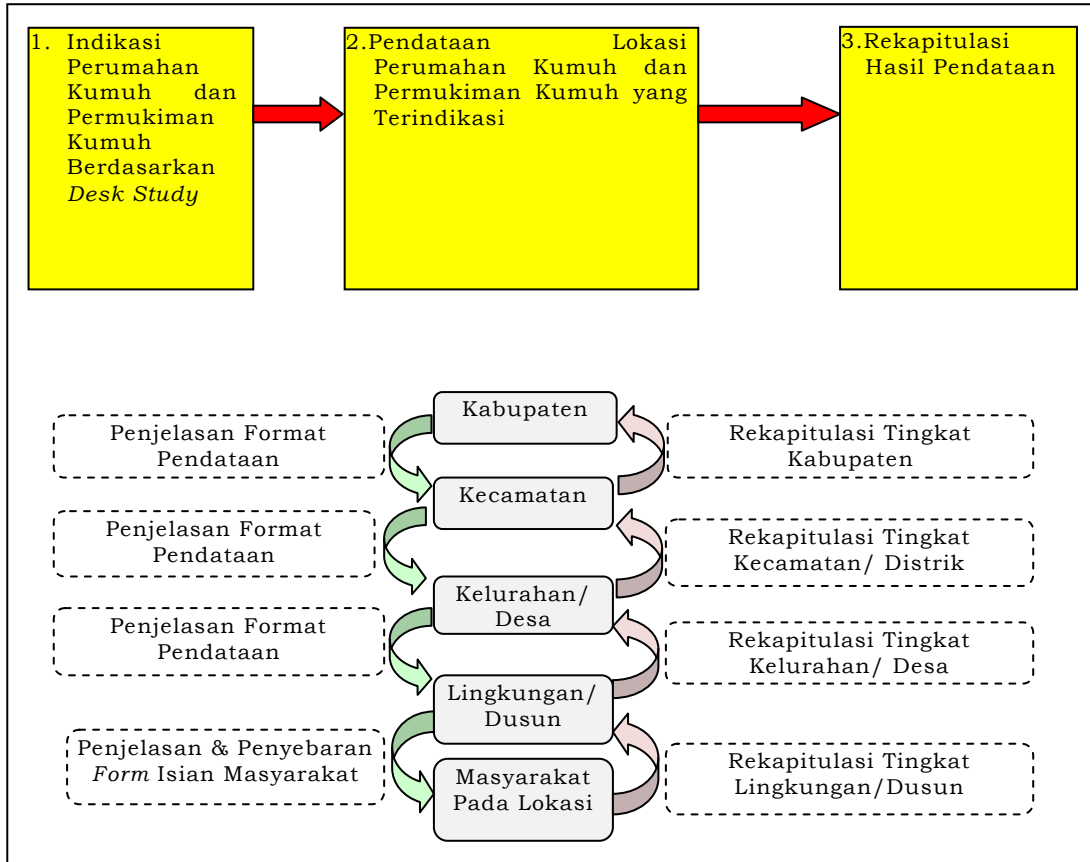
1. Indikasi Perumahan Kumuh dan Permukiman Kumuh Berdasarkan *Desk Study*

2. Pendataan Lokasi Perumahan Kumuh dan Permukiman Kumuh yang Terindikasi

3. Rekapitulasi Hasil Pendataan

Kabupaten

Penjelasan Format Pendataan

Rekapitulasi Tingkat Kabupaten

Kecamatan

Penjelasan Format Pendataan

Rekapitulasi Tingkat Kecamatan/ Distrik

Kelurahan/ Desa

Penjelasan Format Pendataan

Rekapitulasi Tingkat Kelurahan/ Desa

Lingkungan/ Dusun

Penjelasan & Penyebaran *Form* Isian Masyarakat

Masyarakat Pada Lokasi

Rekapitulasi Tingkat Lingkungan/Dusun